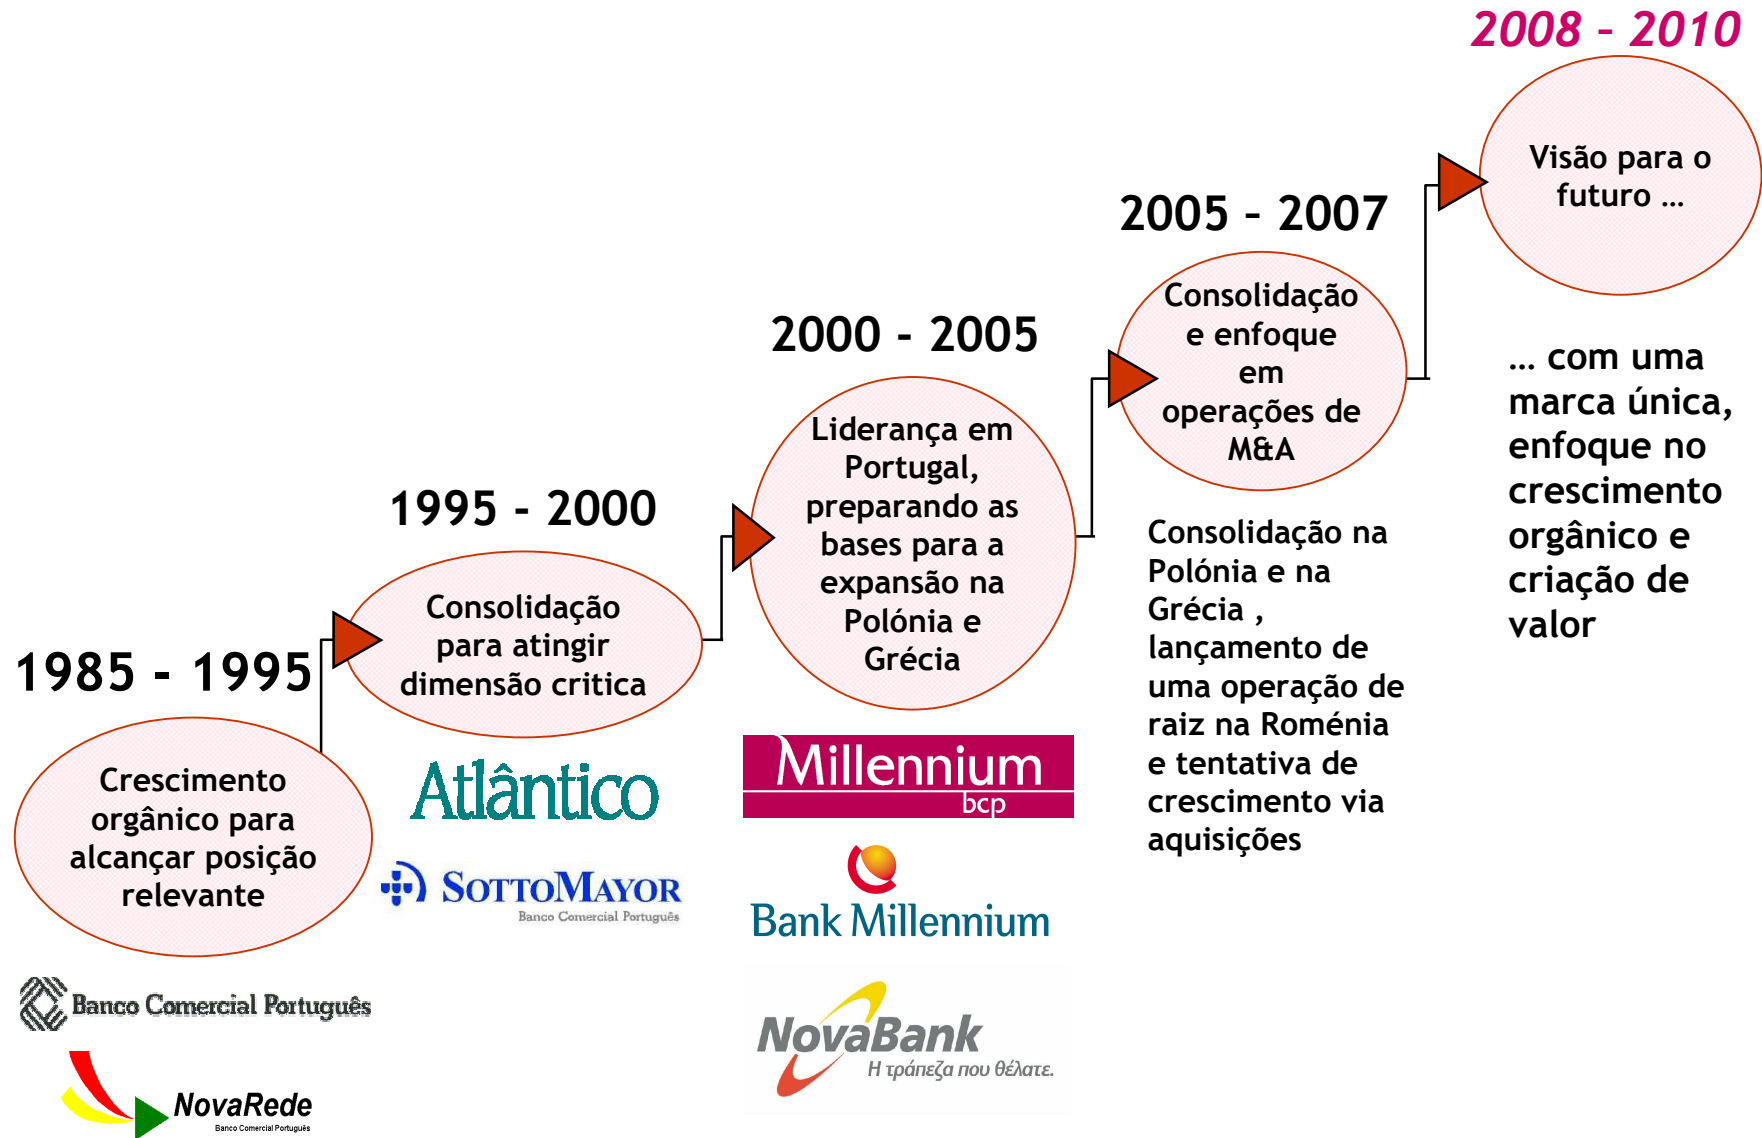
2008 - 2010

Visão para o futuro ...

2005 - 2007

Consolidação e enfoque em operações de M&A

2000 - 2005

Liderança em Portugal, preparando as bases para a expansão na Polónia e Grécia

1995 - 2000

Consolidação para atingir dimensão critica

1985 - 1995

Crescimento orgânico para alcançar posição relevante

... com uma marca única, enfoque no crescimento orgânico e criação de valor

Consolidação na Polónia e na Grécia , lançamento de uma operação de raiz na Roménia e tentativa de crescimento via aquisições

Atlântico

SottoMayor
Banco Comercial Português

Millennium
bcp

Bank Millennium

NovaBank
Η τράπεζα που θέλατε.

Banco Comercial Português

NovaRede
Banco Comercial Português